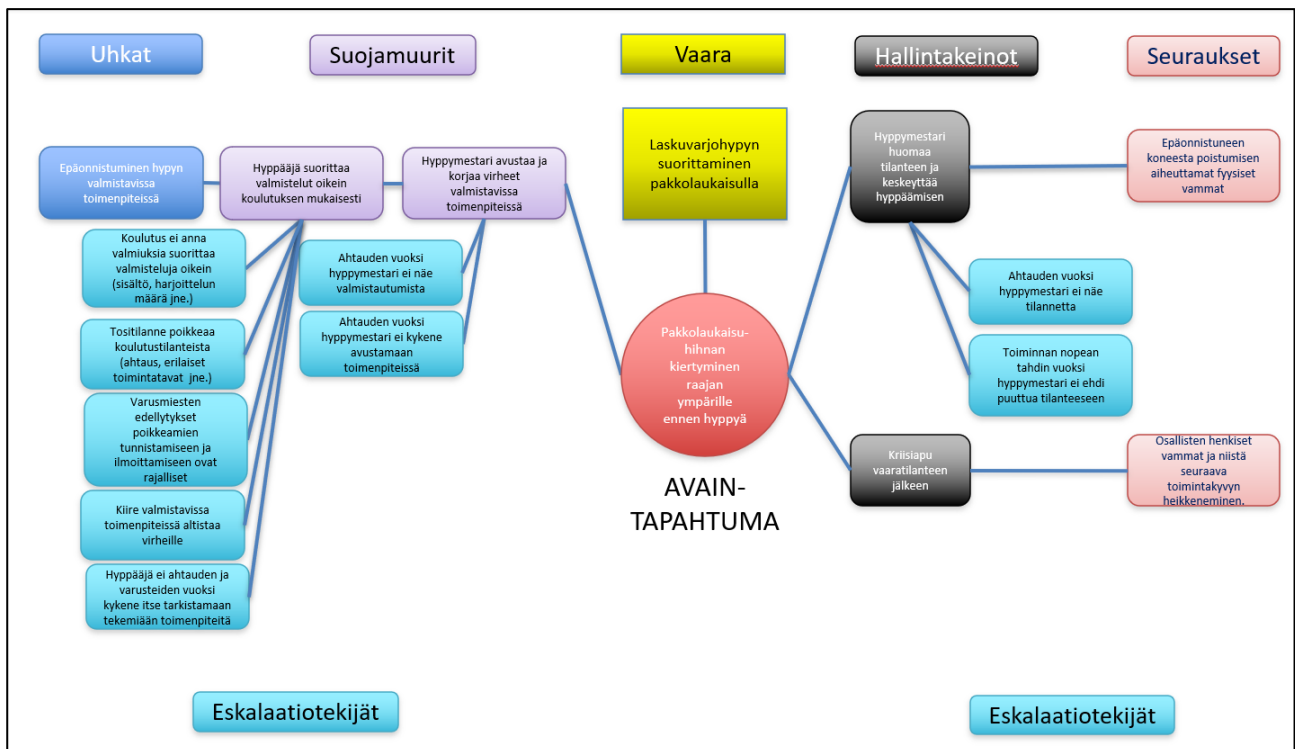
Uhkat

Suojamuurit

Vaara

Hallintakeinot

Seuraukset

Epäonnistuminen hypyn valmistavissa toimenpiteissä

Hyppääjä suorittaa valmistelut oikein koulutuksen mukaisesti

Hyppymestari avustaa ja korjaa virheet valmistavissa toimenpiteissä

Laskuvarjohypyn suorittaminen pakkolaukaisulla

Hyppymestari huomaa tilanteen ja keskeyttää hyppäämisen

Epäonnistuneen koneesta poistumisen aiheuttamat fyysiset vammat

Koulutus ei anna valmiuksia suorittaa valmisteluja oikein (sisältö, harjoittelun määrä jne.)

Ahtauden vuoksi hyppymestari ei näe valmistautumista

Ahtauden vuoksi hyppymestari ei näe tilannetta

Ahtauden vuoksi hyppymestari ei kykene avustamaan toimenpiteissä

Tositilanne poikkeaa koulutustilanteista (ahtaus, erilaiset toimintatavat jne.)

Pakkolaukaisuhihnan kiertyminen raajan ympärille ennen hyppyä

Toiminnan nopean tahdin vuoksi hyppymestari ei ehdi puuttua tilanteeseen

Varusmiesten edellytykset poikkeamien tunnistamiseen ja ilmoittamiseen ovat rajalliset

Kriisiapu vaaratilanteen jälkeen

Osallisten henkiset vammat ja niistä seuraava toimintakyvyn heikkeneminen.

AVAIN-TAPAHTUMA

Kiire valmistavissa toimenpiteissä altistaa virheille

Hyppääjä ei ahtauden ja varusteiden vuoksi kykene itse tarkistamaan tekemiään toimenpiteitä

Eskalaatiotekijät

Eskalaatiotekijät